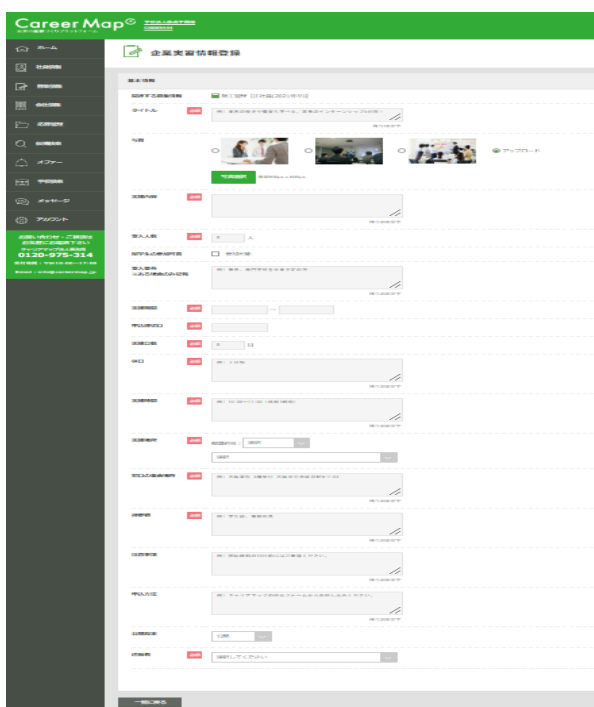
Career Map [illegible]

ホーム

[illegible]

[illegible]

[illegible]

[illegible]

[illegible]

オファー

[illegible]

メッセージ

アカウント

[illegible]

0120-975-314

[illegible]

企業実習情報登録

基本情報

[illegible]

タイトル

写真

アップロード

写真選択

実習内容

受入人数

人

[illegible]

受入条件

実習期間

~

申込締切日

実習日数

日

窓口

実習時間

実習場所

実習の最寄り駅

連絡先

注意事項

申込方法

公開設定

担当者

一覧に戻る